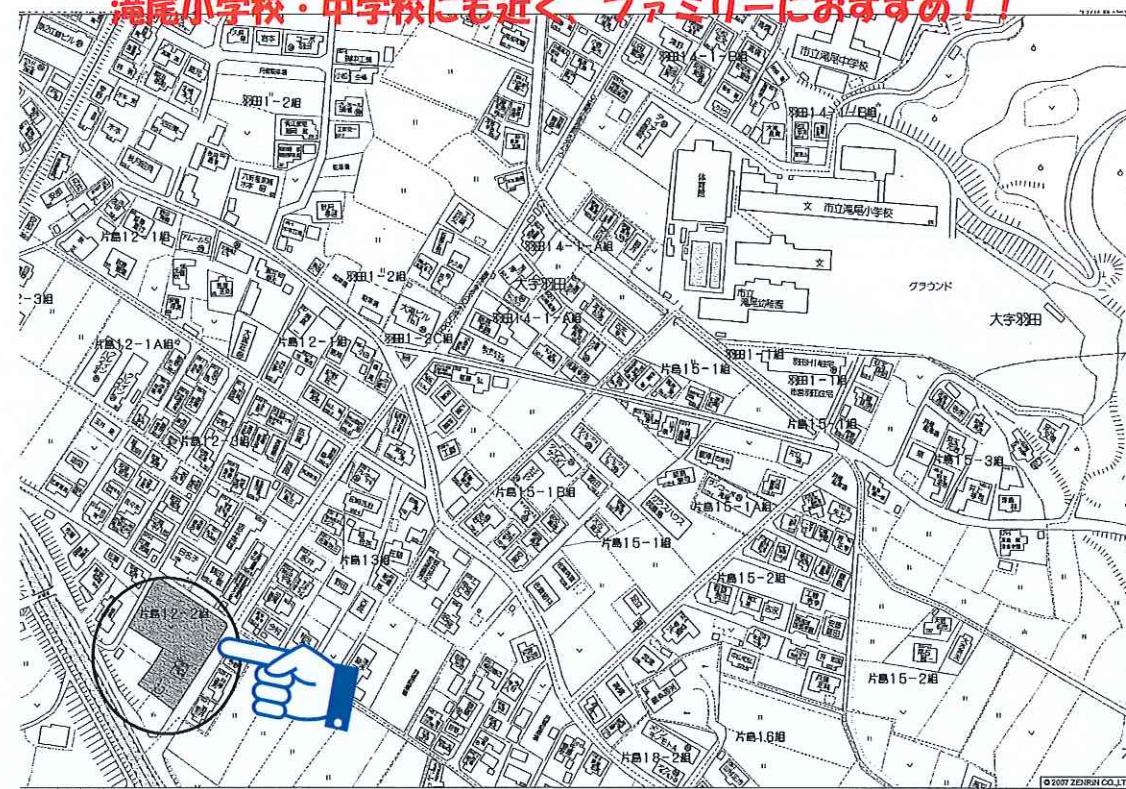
滝尾小学校・中学校にも近く、ファミリーにおすすめ！！

羽田14-1-B組
市立滝尾中学校
羽田1-2組
羽田14-1-E組
体育館
文 市立滝尾小学校
片島12-1組
羽田1-2組
羽田14-1-A組
文
大字羽田
グラウンド
2-3組
羽田14-1-A組
大字羽田
片島12-1A組
片島12-1組
羽田1-2C組
羽田1-1組
片島15-1組
羽田1-1組
片島12-3組
片島15-1組
片島15-3組
片島15-1B組
片島15-1A組
片島15-1組
片島13組
片島15-2組
片島12-2組
片島15-2組
片島16組
片島18-2組
© 2007 ZENRIN CO.,LT